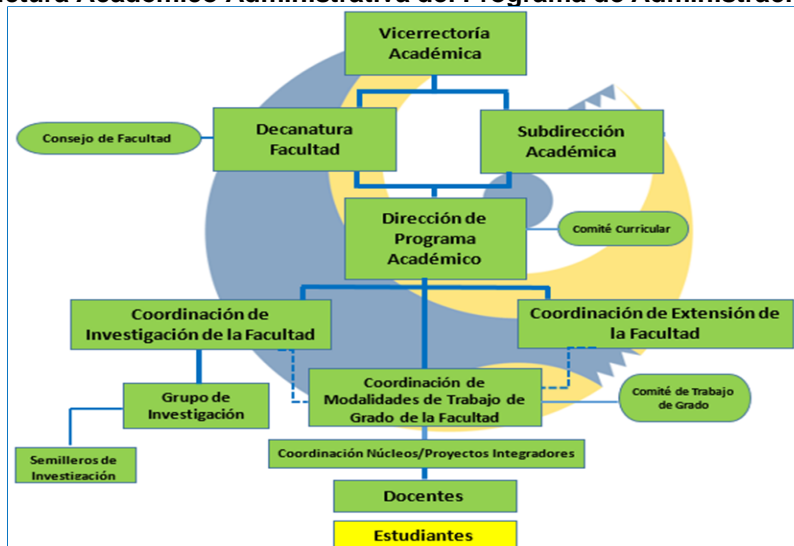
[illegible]ctura Académico Administrativa del Programa de Administrac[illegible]

Vicerrectoría Académica

Consejo de Facultad

Decanatura Facultad

Subdirección Académica

Dirección de Programa Académico

Comité Curricular

Coordinación de Investigación de la Facultad

Coordinación de Extensión de la Facultad

Grupo de Investigación

Coordinación de Modalidades de Trabajo de Grado de la Facultad

Comité de Trabajo de Grado

Semilleros de Investigación

Coordinación Núcleos/Proyectos Integradores

Docentes

Estudiantes